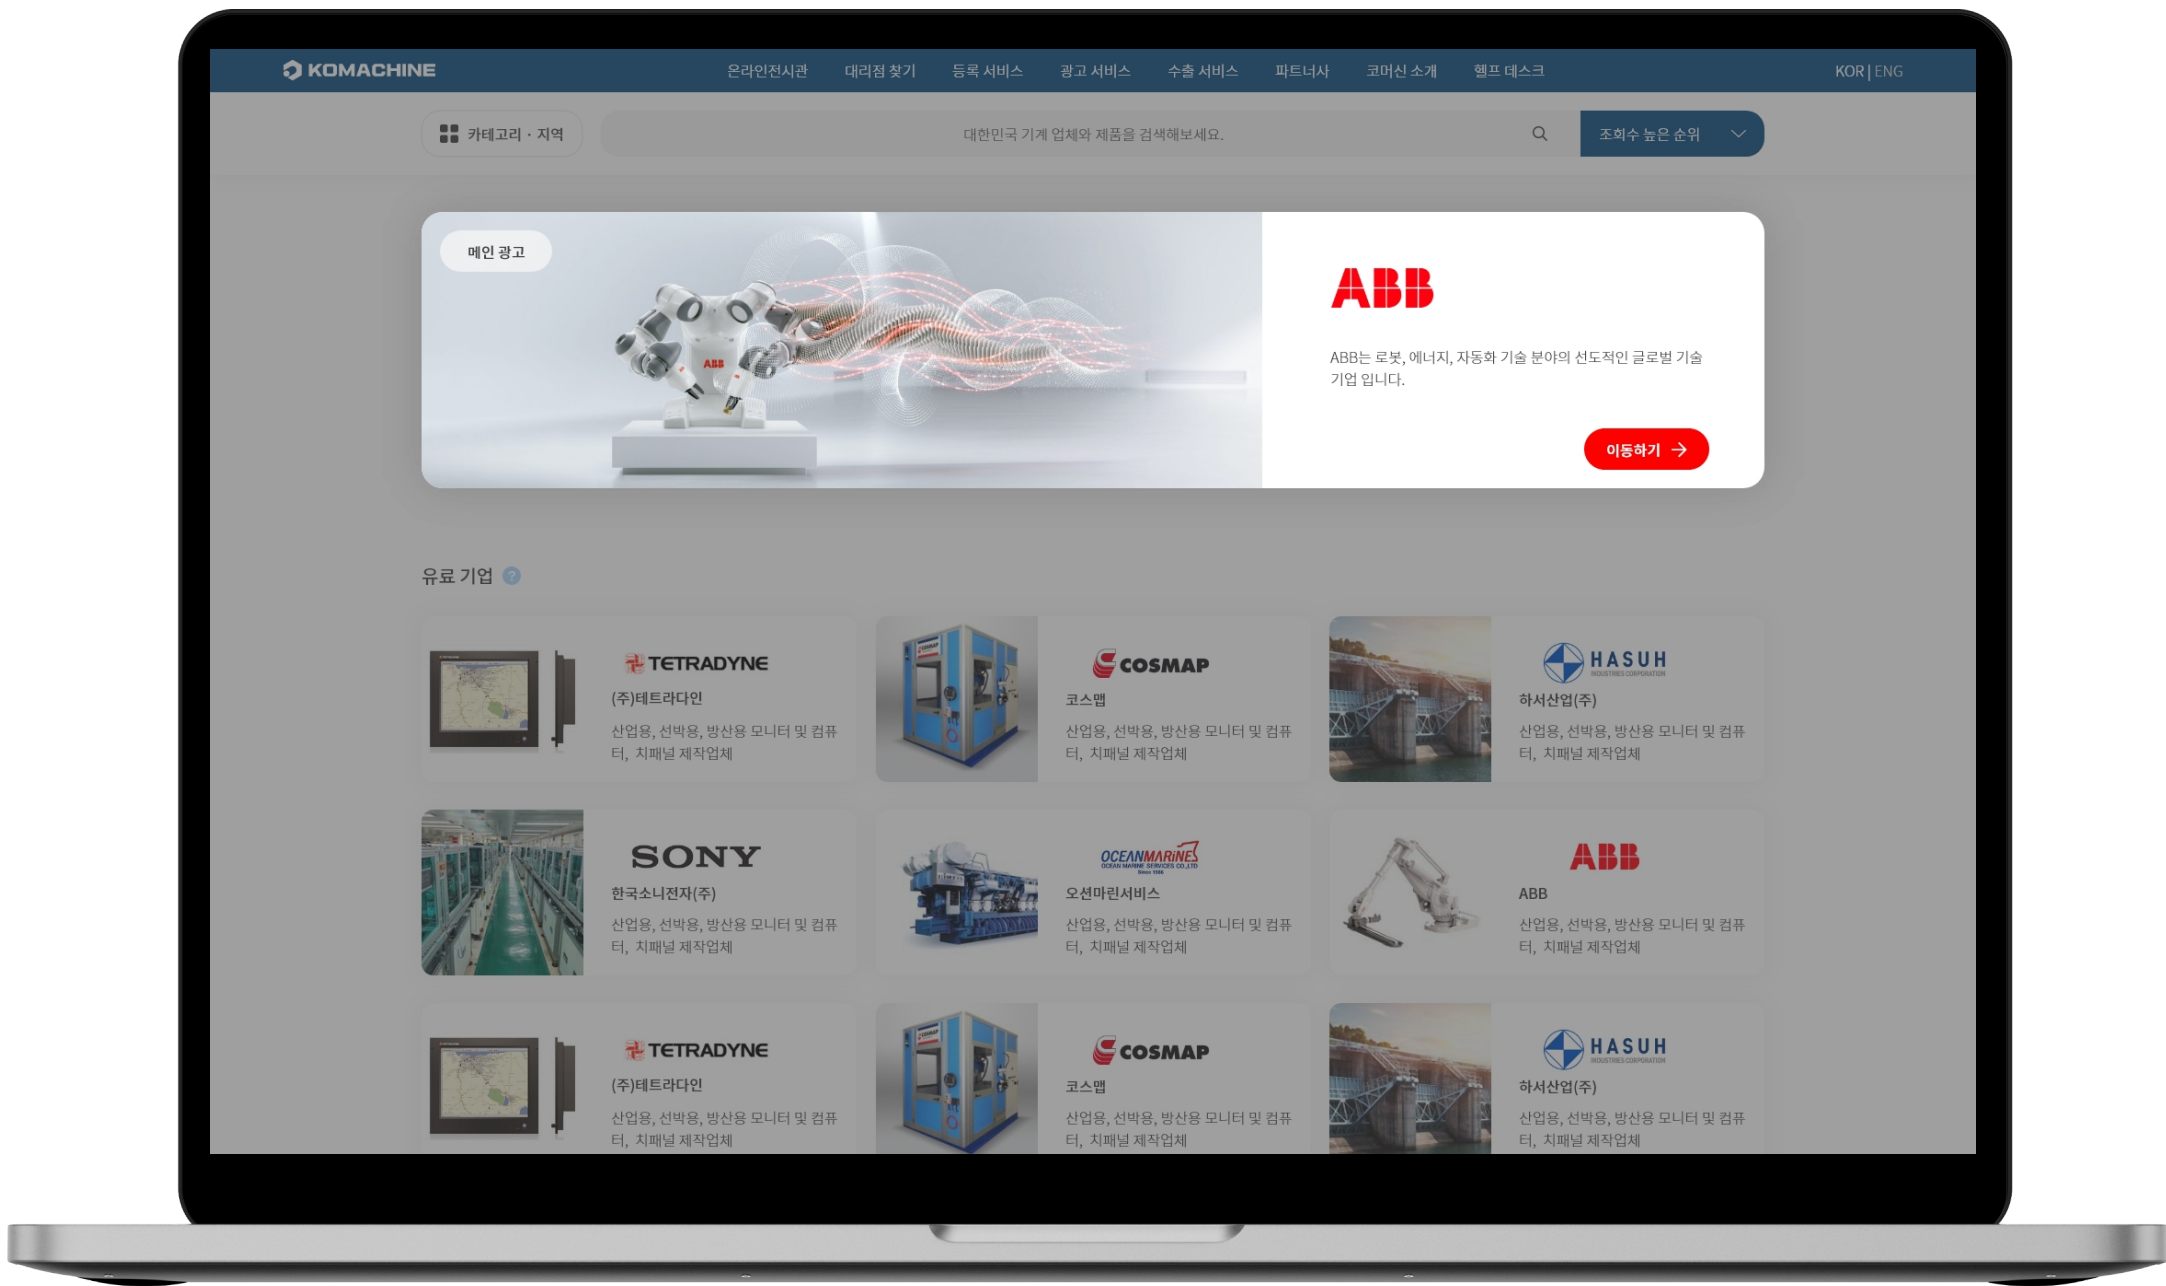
KOMACHINE

온라인전시관 대리점 찾기 등록 서비스 광고 서비스 수출 서비스 파트너사 코머신 소개 헬프 데스크

KOR | ENG

카테고리 · 지역

대한민국 기계 업체와 제품을 검색해보세요.

조회수 높은 순위

메인 광고

ABB

ABB는 로봇, 에너지, 자동화 기술 분야의 선도적인 글로벌 기술 기업 입니다.

이동하기

유료 기업

TETRADYNE
(주)테트라다인
산업용, 선박용, 방산용 모니터 및 컴퓨터, 치패널 제작업체

COSMAP
코스맵
산업용, 선박용, 방산용 모니터 및 컴퓨터, 치패널 제작업체

HASUH
하서산업(주)
산업용, 선박용, 방산용 모니터 및 컴퓨터, 치패널 제작업체

SONY
한국소니전자(주)
산업용, 선박용, 방산용 모니터 및 컴퓨터, 치패널 제작업체

OCEANMARINE
오션마린서비스
산업용, 선박용, 방산용 모니터 및 컴퓨터, 치패널 제작업체

ABB
ABB
산업용, 선박용, 방산용 모니터 및 컴퓨터, 치패널 제작업체

TETRADYNE
(주)테트라다인
산업용, 선박용, 방산용 모니터 및 컴퓨터, 치패널 제작업체

COSMAP
코스맵
산업용, 선박용, 방산용 모니터 및 컴퓨터, 치패널 제작업체

HASUH
하서산업(주)
산업용, 선박용, 방산용 모니터 및 컴퓨터, 치패널 제작업체